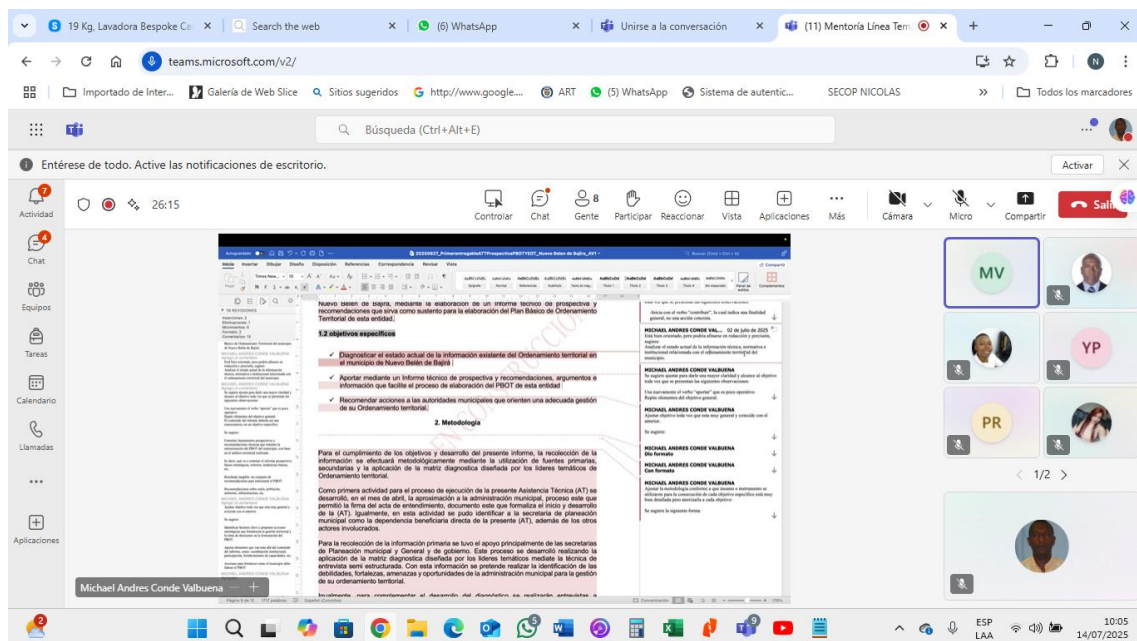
19 Kg, Lavadora Bespoke Ca ×
Search the web ×
(6) WhatsApp ×
Unirse a la conversación ×
(11) Mentoría Línea Tem ×
teams.microsoft.com/v2/
Importado de Inter... Galería de Web Slice Sitios sugeridos http://www.google... ART (5) WhatsApp Sistema de autentic... SECOP NICOLAS Todos los marcadores
Búsqueda (Ctrl+Alt+E)
Entérese de todo. Active las notificaciones de escritorio.
Activar
Actividad
Chat
Equipos
Tareas
Calendario
Llamadas
...
Aplicaciones
26:15
Controlar Chat Gente 8 Participar Reaccionar Vista Aplicaciones Más Cámara Micro Compartir Salir

Nuevo Belén de Bajirá, mediante la elaboración de un informe técnico de prospectiva y recomendaciones que sirva como sustento para la elaboración del Plan Básico de Ordenamiento Territorial de esta entidad.

1.2 objetivos específicos

✓ Diagnosticar el estado actual de la información existente del Ordenamiento territorial en el municipio de Nuevo Belén de Bajirá

✓ Aportar mediante un Informe técnico de prospectiva y recomendaciones, argumentos e información que facilite el proceso de elaboración del PBOT de esta entidad

✓ Recomendar acciones a las autoridades municipales que orienten una adecuada gestión de su Ordenamiento territorial.

2. Metodología

Para el cumplimiento de los objetivos y desarrollo del presente informe, la recolección de la información se efectuará metodológicamente mediante la utilización de fuentes primarias, secundarias y la aplicación de la matriz diagnostica diseñada por los lideres temáticos de Ordenamiento territorial.

Como primera actividad para el proceso de ejecución de la presente Asistencia Técnica (AT) se desarrolló, en el mes de abril, la aproximación a la administración municipal, proceso este que permitió la firma del acta de entendimiento, documento este que formaliza el inicio y desarrollo de la (AT). Igualmente, en esta actividad se pudo identificar a la secretaria de planeación municipal como la dependencia beneficiaria directa de la presente (AT), además de los otros actores involucrados.

Para la recolección de la información primaria se tuvo el apoyo principalmente de las secretarias de Planeación municipal y General y de gobierno. Este proceso se desarrolló realizando la aplicación de la matriz diagnostica diseñada por los lideres temáticos mediante la técnica de entrevista semi estructurada. Con esta información se pretende realizar la identificación de las debilidades, fortalezas, amenazas y oportunidades de la administración municipal para la gestión de su ordenamiento territorial.

MICHAEL ANDRES CONDE VAL... 02 de julio de 2025
MICHAEL ANDRES CONDE VALBUENA
MICHAEL ANDRES CONDE VALBUENA
MICHAEL ANDRES CONDE VALBUENA
Dio formato
MICHAEL ANDRES CONDE VALBUENA
Con formato
MICHAEL ANDRES CONDE VALBUENA
Se sugiere la siguiente forma

Michael Andres Conde Valbuena
MV
YP
PR
1/2
ESP LAA
10:05
14/07/2025